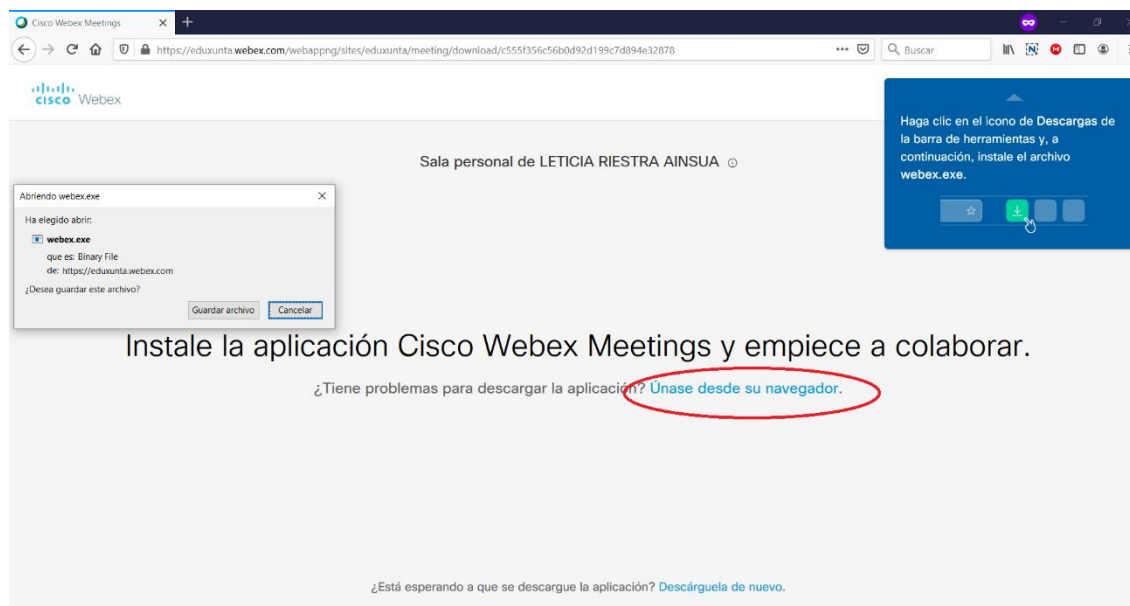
Cisco Webex Meetings

https://eduxunta.webex.com/webappng/sites/eduxunta/meeting/download/c555f356c56b0d92d199c7d894e32878

Buscar

cisco Webex

Haga clic en el icono de Descargas de la barra de herramientas y, a continuación, instale el archivo webex.exe.

Sala personal de LETICIA RIESTRA AINSUA

Abriendo webex.exe

Ha elegido abrir:

webex.exe

que es: Binary File
de: https://eduxunta.webex.com

¿Desea guardar este archivo?

Guardar archivo Cancelar

Instale la aplicación Cisco Webex Meetings y empiece a colaborar.

¿Tiene problemas para descargar la aplicación? Únase desde su navegador.

¿Está esperando a que se descargue la aplicación? Descárguela de nuevo.